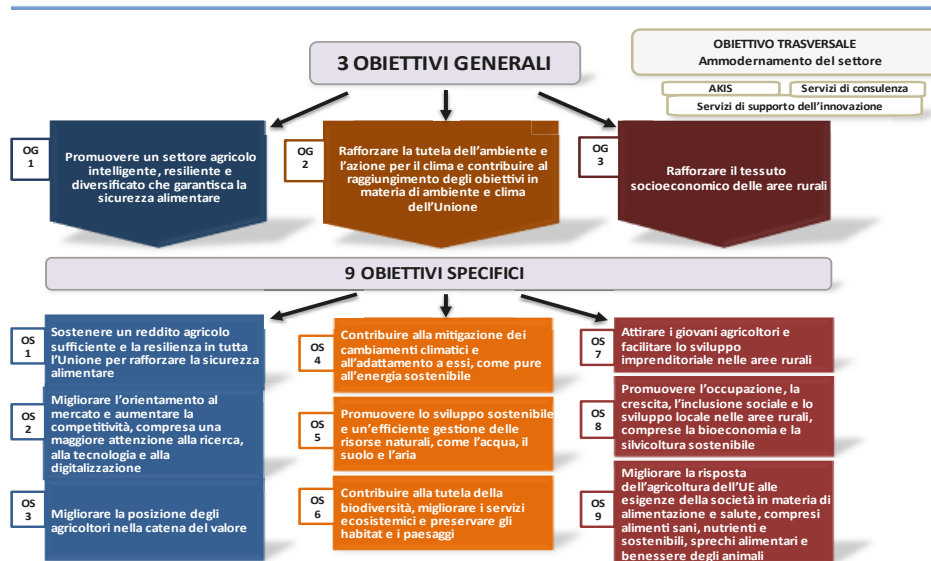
3 OBIETTIVI GENERALI

OBIETTIVO TRASVERSALE
Ammodernamento del settore

AKIS

Servizi di consulenza

Servizi di supporto dell'innovazione

OG 1

Promuovere un settore agricolo intelligente, resiliente e diversificato che garantisca la sicurezza alimentare

OG 2

Rafforzare la tutela dell'ambiente e l'azione per il clima e contribuire al raggiungimento degli obiettivi in materia di ambiente e clima dell'Unione

OG 3

Rafforzare il tessuto socioeconomico delle aree rurali

9 OBIETTIVI SPECIFICI

OS 1

Sostenere un reddito agricolo sufficiente e la resilienza in tutta l'Unione per rafforzare la sicurezza alimentare

OS 2

Migliorare l'orientamento al mercato e aumentare la competitività, compresa una maggiore attenzione alla ricerca, alla tecnologia e alla digitalizzazione

OS 3

Migliorare la posizione degli agricoltori nella catena del valore

OS 4

Contribuire alla mitigazione dei cambiamenti climatici e all'adattamento a essi, come pure all'energia sostenibile

OS 5

Promuovere lo sviluppo sostenibile e un'efficiente gestione delle risorse naturali, come l'acqua, il suolo e l'aria

OS 6

Contribuire alla tutela della biodiversità, migliorare i servizi ecosistemici e preservare gli habitat e i paesaggi

OS 7

Attirare i giovani agricoltori e facilitare lo sviluppo imprenditoriale nelle aree rurali

OS 8

Promuovere l'occupazione, la crescita, l'inclusione sociale e lo sviluppo locale nelle aree rurali, comprese la bioeconomia e la silvicoltura sostenibile

OS 9

Migliorare la risposta dell'agricoltura dell'UE alle esigenze della società in materia di alimentazione e salute, compresi alimenti sani, nutrienti e sostenibili, sprechi alimentari e benessere degli animali